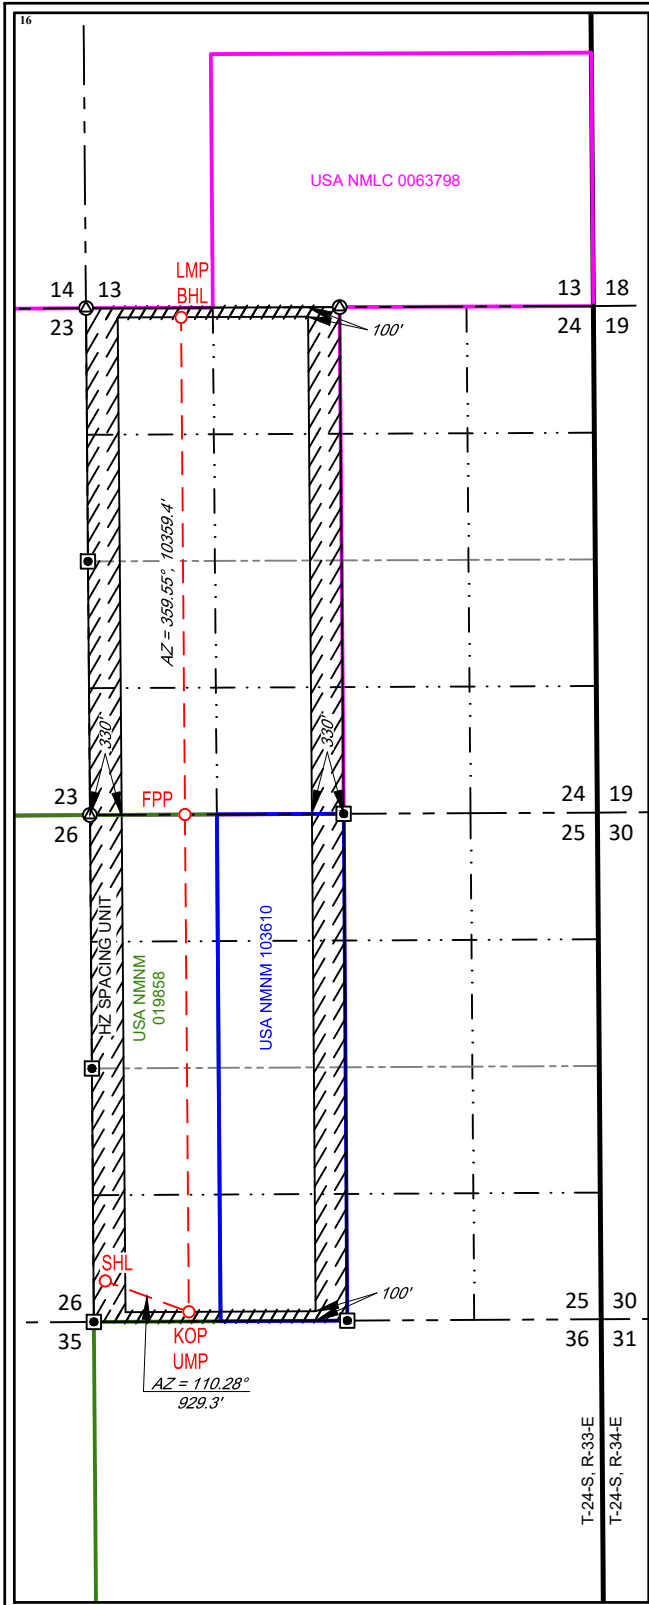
16

USA NMLC 0063798

LMP
BHL

14 13
23

13 18
24 19

100'

AZ = 359.55°, 10359.4'

330'

330'

23
26

FPP

24 19
25 30

HZ SPACING UNIT

USA NMNM
019858

USA NMNM 103610

SHL

100'

26
35

KOP
UMP

AZ = 110.28°
929.3'

25 30
36 31

T-24-S, R-33-E

T-24-S, R-34-E